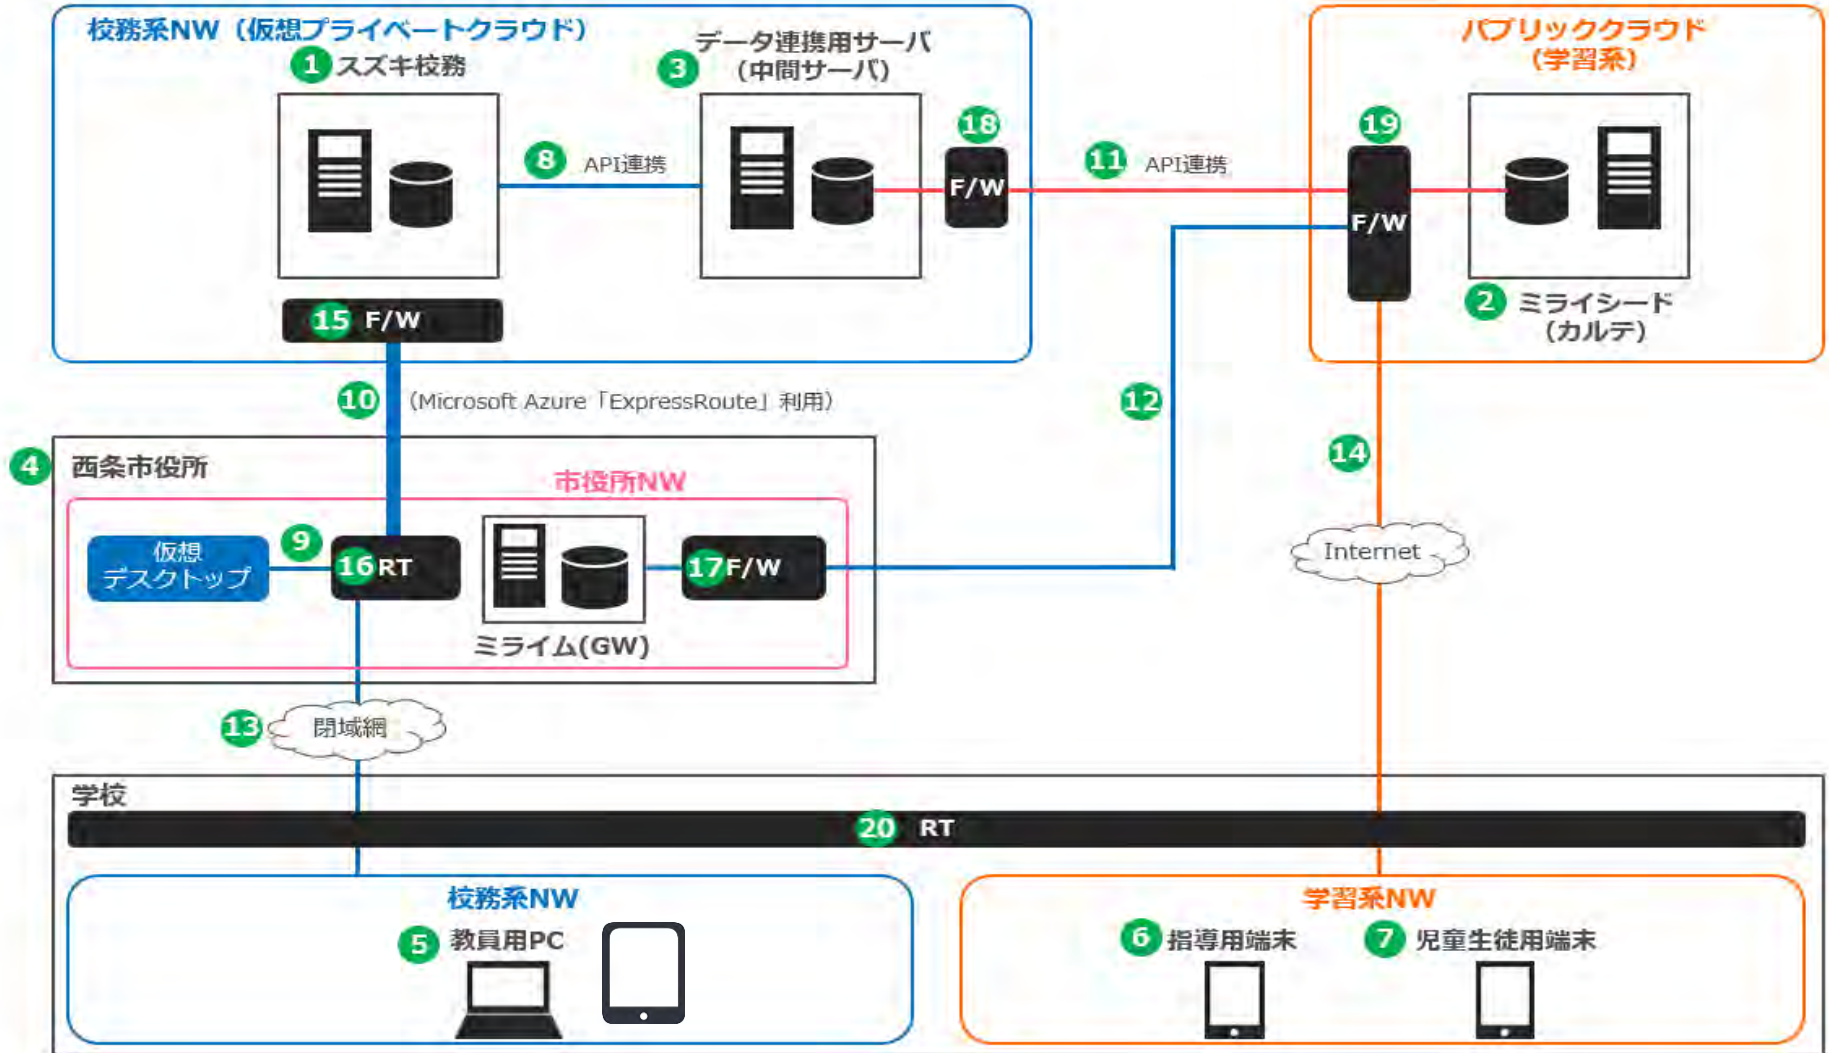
校務系NW（仮想プライベートクラウド）
1 スズキ校務
3 データ連携用サーバ（中間サーバ）
8 API連携
18 F/W
11 API連携
パブリッククラウド（学習系）
19 F/W
2 ミライシード（カルテ）
15 F/W
10 （Microsoft Azure「ExpressRoute」利用）
12
14
4 西条市役所
市役所NW
仮想デスクトップ
9
16 RT
17 F/W
ミライム(GW)
Internet
13 閉域網
学校
20 RT
校務系NW
5 教員用PC
学習系NW
6 指導用端末
7 児童生徒用端末